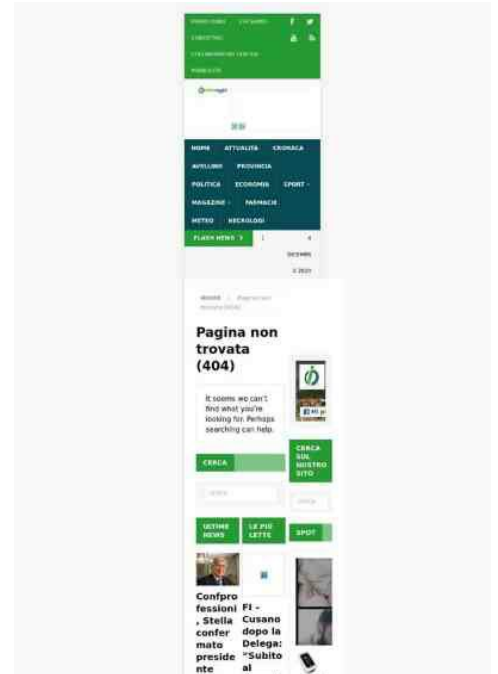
HOME
ATTUALITÀ
CRONACA
AVELLINO
PROVINCIA
POLITICA
ECONOMIA
SPORT
MAGAZINE
FARMACIE
METEO
NECROLOGI

FLASH NEWS

DICEMBRE
2021

HOME / Pagina non trovata (404)

Pagina non trovata (404)

It seems we can't find what you're looking for. Perhaps searching can help.

CERCA

CERCA SUL NOSTRO SITO

ULTIME NEWS
LE PIÙ LETTE
SPOT

Confprofessioni, Stella confermato presidente

FI - Cusano dopo la Delega: "Subito al